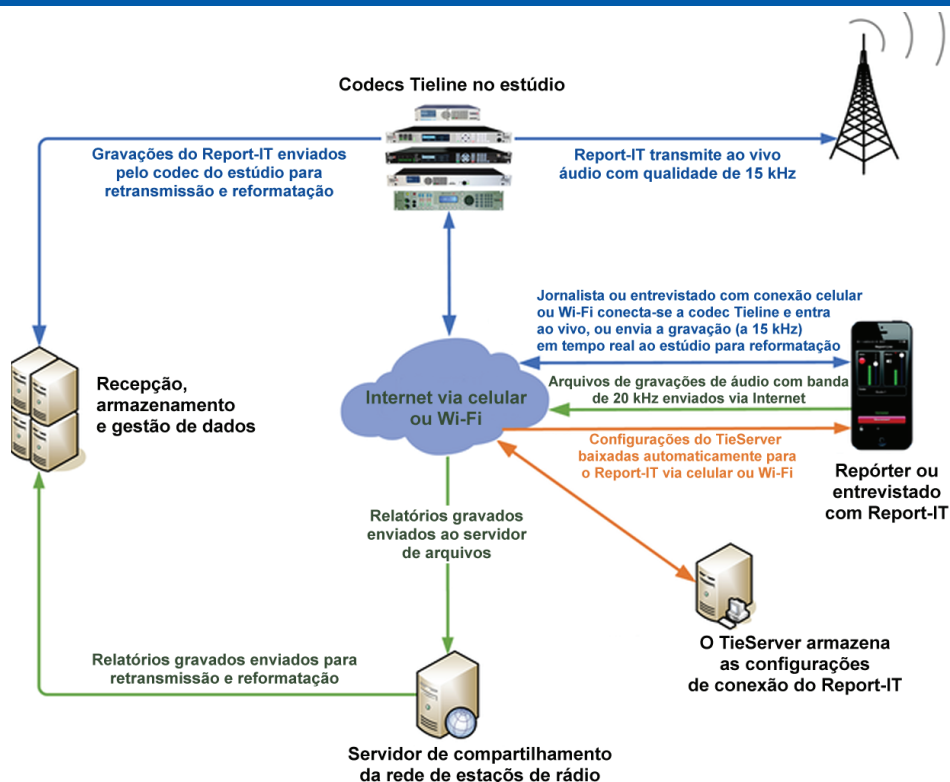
Codecs Tieline no estúdio

Gravações do Report-IT enviados pelo codec do estúdio para retransmissão e reformatação

Report-IT transmite ao vivo áudio com qualidade de 15 kHz

Jornalista ou entrevistado com conexão celular ou Wi-Fi conecta-se a codec Tieline e entra ao vivo, ou envia a gravação (a 15 kHz) em tempo real ao estúdio para reformatação

Recepção, armazenamento e gestão de dados

Internet via celular ou Wi-Fi

Arquivos de gravações de áudio com banda de 20 kHz enviados via Internet

Configurações do TieServer baixadas automaticamente para o Report-IT via celular ou Wi-Fi

Repórter ou entrevistado com Report-IT

Relatórios gravados enviados ao servidor de arquivos

O TieServer armazena as configurações de conexão do Report-IT

Relatórios gravados enviados para retransmissão e reformatação

Servidor de compartilhamento da rede de estações de rádio